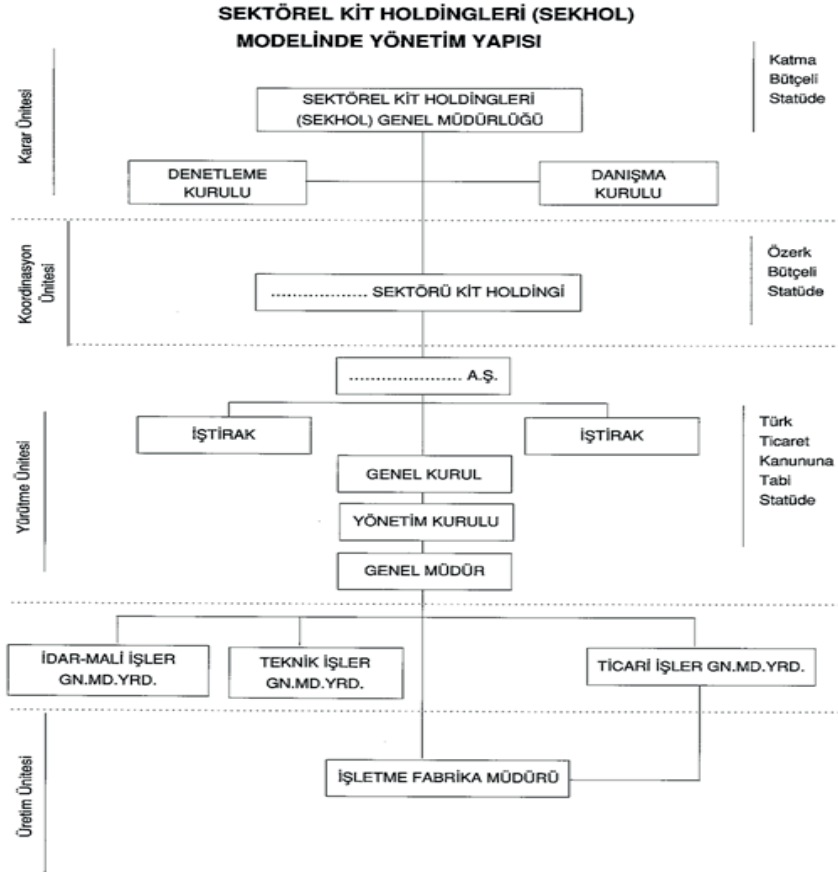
SEKTÖREL KİT HOLDİNGLERİ (SEKHOL) MODELİNDE YÖNETİM YAPISI

Karar Ünitesi

Katma Bütçeli Statüde

SEKTÖREL KİT HOLDİNGLERİ (SEKHOL) GENEL MÜDÜRLÜĞÜ

DENETLEME KURULU

DANIŞMA KURULU

Koordinasyon Ünitesi

Özerk Bütçeli Statüde

.................. SEKTÖRÜ KİT HOLDİNGİ

Yürütme Ünitesi

.................... A.Ş.

İŞTİRAK

İŞTİRAK

Türk Ticaret Kanununa Tabi Statüde

GENEL KURUL

YÖNETİM KURULU

GENEL MÜDÜR

İDAR-MALİ İŞLER GN.MD.YRD.

TEKNİK İŞLER GN.MD.YRD.

TİCARİ İŞLER GN.MD.YRD.

Üretim Ünitesi

İŞLETME FABRİKA MÜDÜRÜ